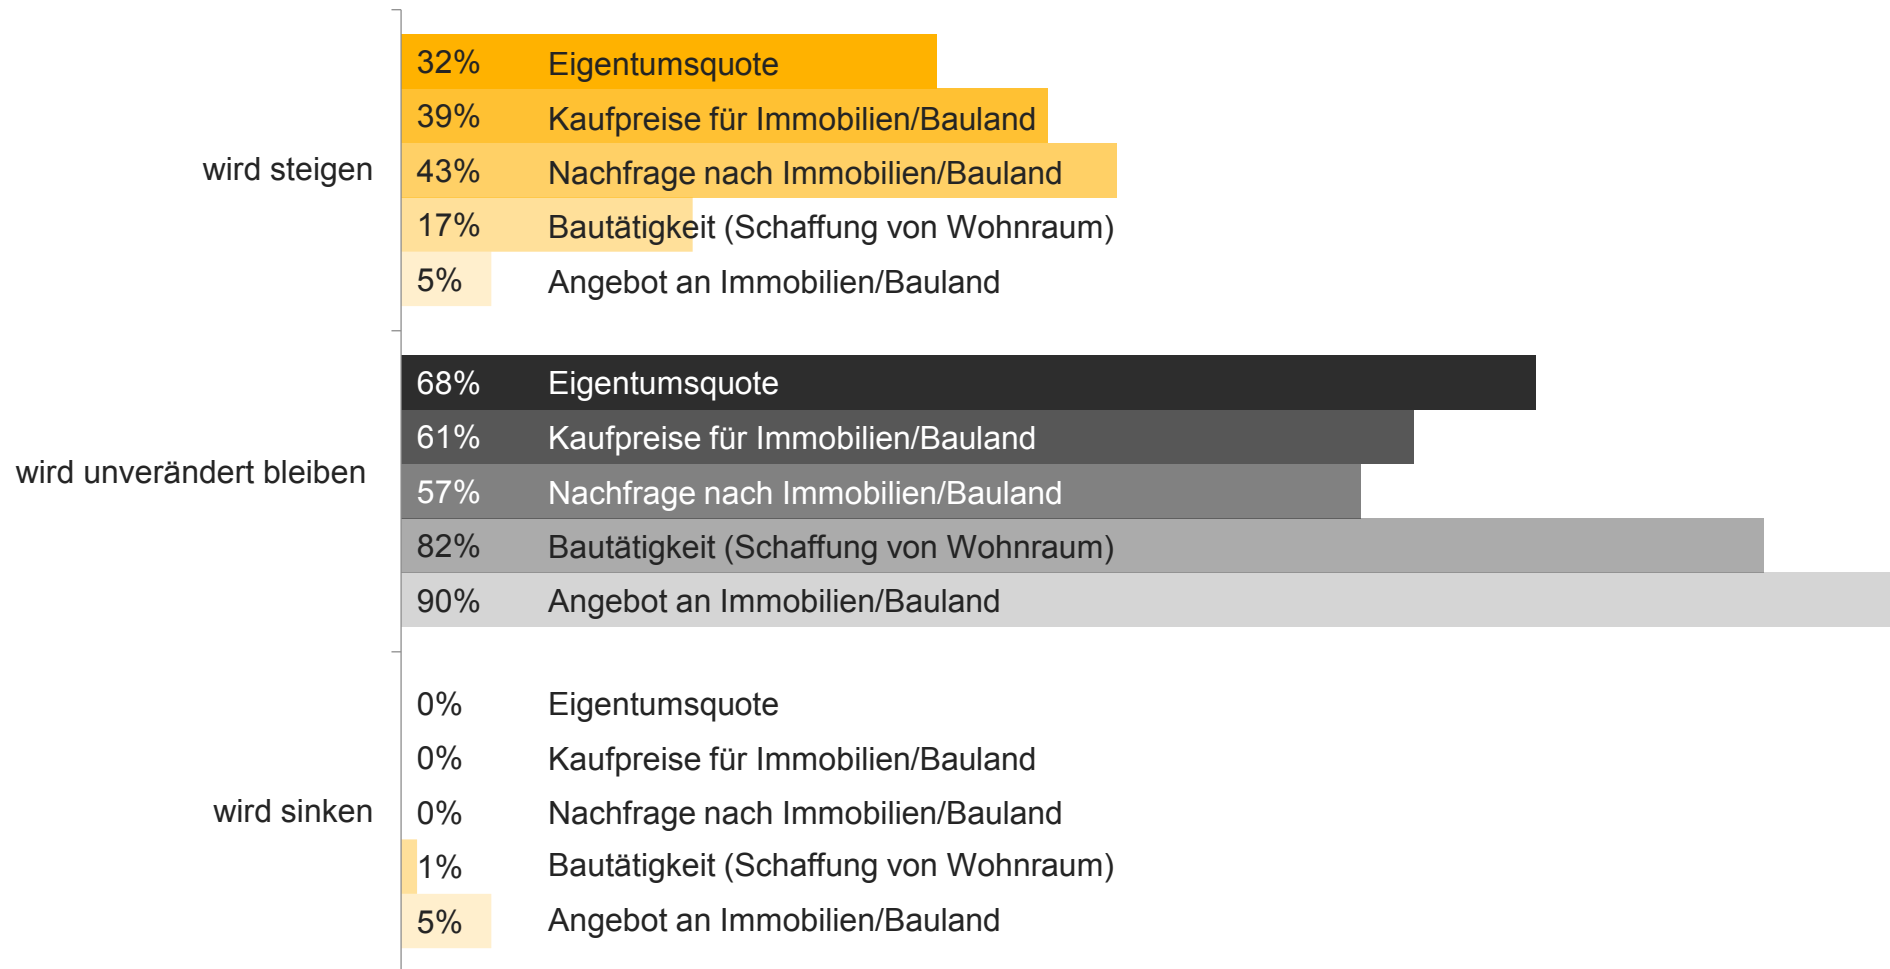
wird steigen

32% Eigentumsquote
39% Kaufpreise für Immobilien/Bauland
43% Nachfrage nach Immobilien/Bauland
17% Bautätigkeit (Schaffung von Wohnraum)
5% Angebot an Immobilien/Bauland

wird unverändert bleiben

68% Eigentumsquote
61% Kaufpreise für Immobilien/Bauland
57% Nachfrage nach Immobilien/Bauland
82% Bautätigkeit (Schaffung von Wohnraum)
90% Angebot an Immobilien/Bauland

wird sinken

0% Eigentumsquote
0% Kaufpreise für Immobilien/Bauland
0% Nachfrage nach Immobilien/Bauland
1% Bautätigkeit (Schaffung von Wohnraum)
5% Angebot an Immobilien/Bauland